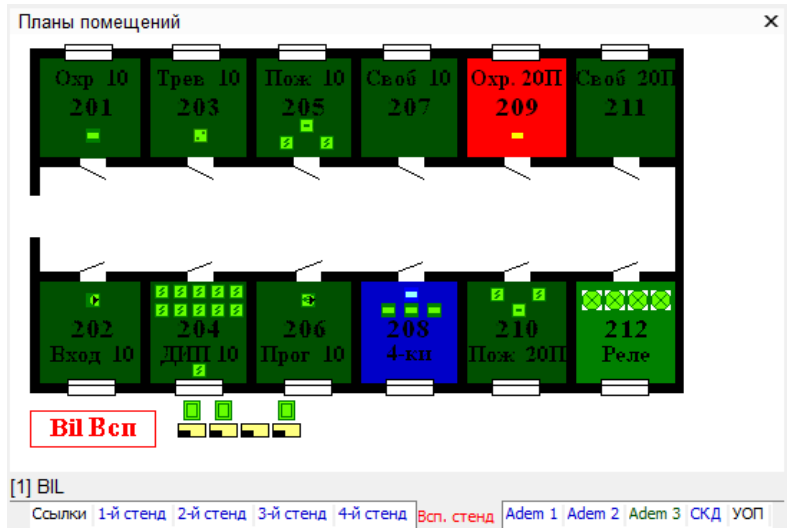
Планы помещений ×

Охр 10
201

Трев 10
203

Пож 10
205

Своб 10
207

Охр. 20П
209

Своб 20П
211

202
Вход 10

204
ДИП 10

206
Прог 10

208
4-кп

210
Пож 20П

212
Реле

Bil Всп

[1] BIL

| Ссылки | 1-й стенд | 2-й стенд | 3-й стенд | 4-й стенд | Всп. стенд | Adem 1 | Adem 2 | Adem 3 | СКД | УОП |